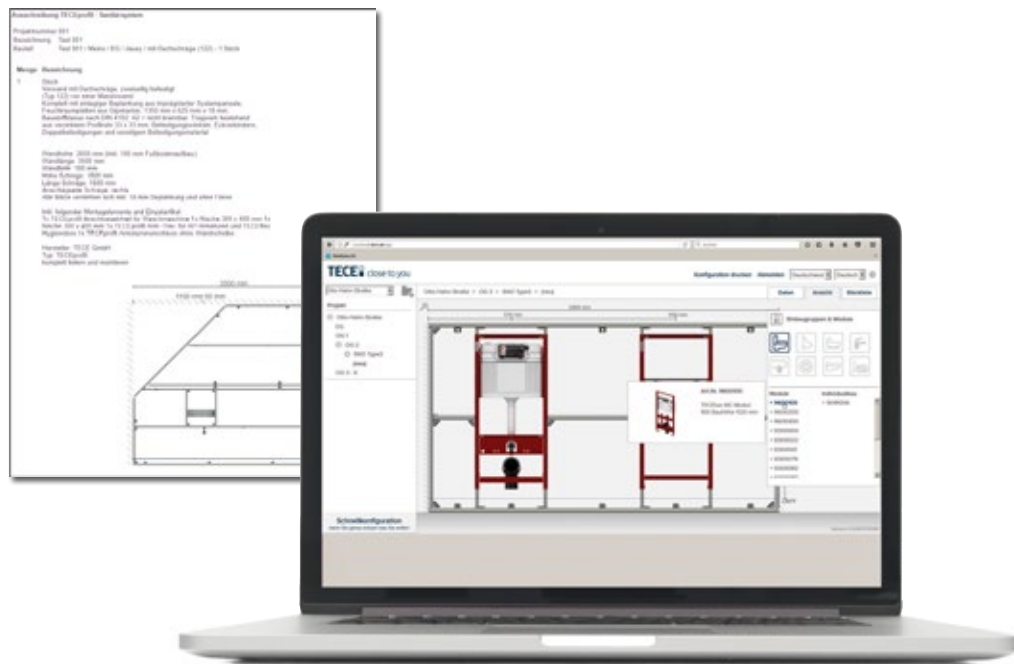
Ausschreibung TECEprofil - Sanitärsystem

Projektnummer 001
Bezeichnung Test 001
Bauteil Test 001 / Wohn / EG / …

Menge Bezeichnung

1 Stück
Vorwand mit Dachschräge, …

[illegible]

Handhöhe 2000 mm

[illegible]

Hersteller: TECE GmbH
Typ: TECEprofil
komplett liefern und montieren

2000 mm
1100 mm 60 mm

TECE close to you

Konfiguration drucken Abmelden Deutschland Deutsch

Datei Ansicht Merkliste

Projekt

Schnellkonfiguration